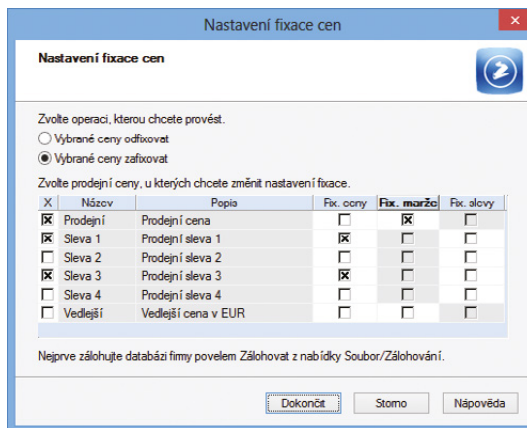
Nastavení fixace cen

Nastavení fixace cen

Zvolte operaci, kterou chcete provést.
Vybrané ceny odfixovat
Vybrané ceny zafixovat

Zvolte prodejní ceny, u kterých chcete změnit nastavení fixace.

| X | Název | Popis | Fix. ceny | Fix. marže | Fix. slevy |
|---|---|---|---|---|---|
| ☒ | Prodejní | Prodejní cena | ☐ | ☒ | ☐ |
| ☒ | Sleva 1 | Prodejní sleva 1 | ☒ | ☐ | ☐ |
| ☐ | Sleva 2 | Prodejní sleva 2 | ☐ | ☐ | ☐ |
| ☒ | Sleva 3 | Prodejní sleva 3 | ☒ | ☐ | ☐ |
| ☐ | Sleva 4 | Prodejní sleva 4 | ☐ | ☐ | ☐ |
| ☐ | Vedlejší | Vedlejší cena v EUR | ☐ | ☐ | ☐ |

Nejprve zálohujte databázi firmy povelem Zálohovat z nabídky Soubor/Zálohování.

Dokončit Storno Nápověda